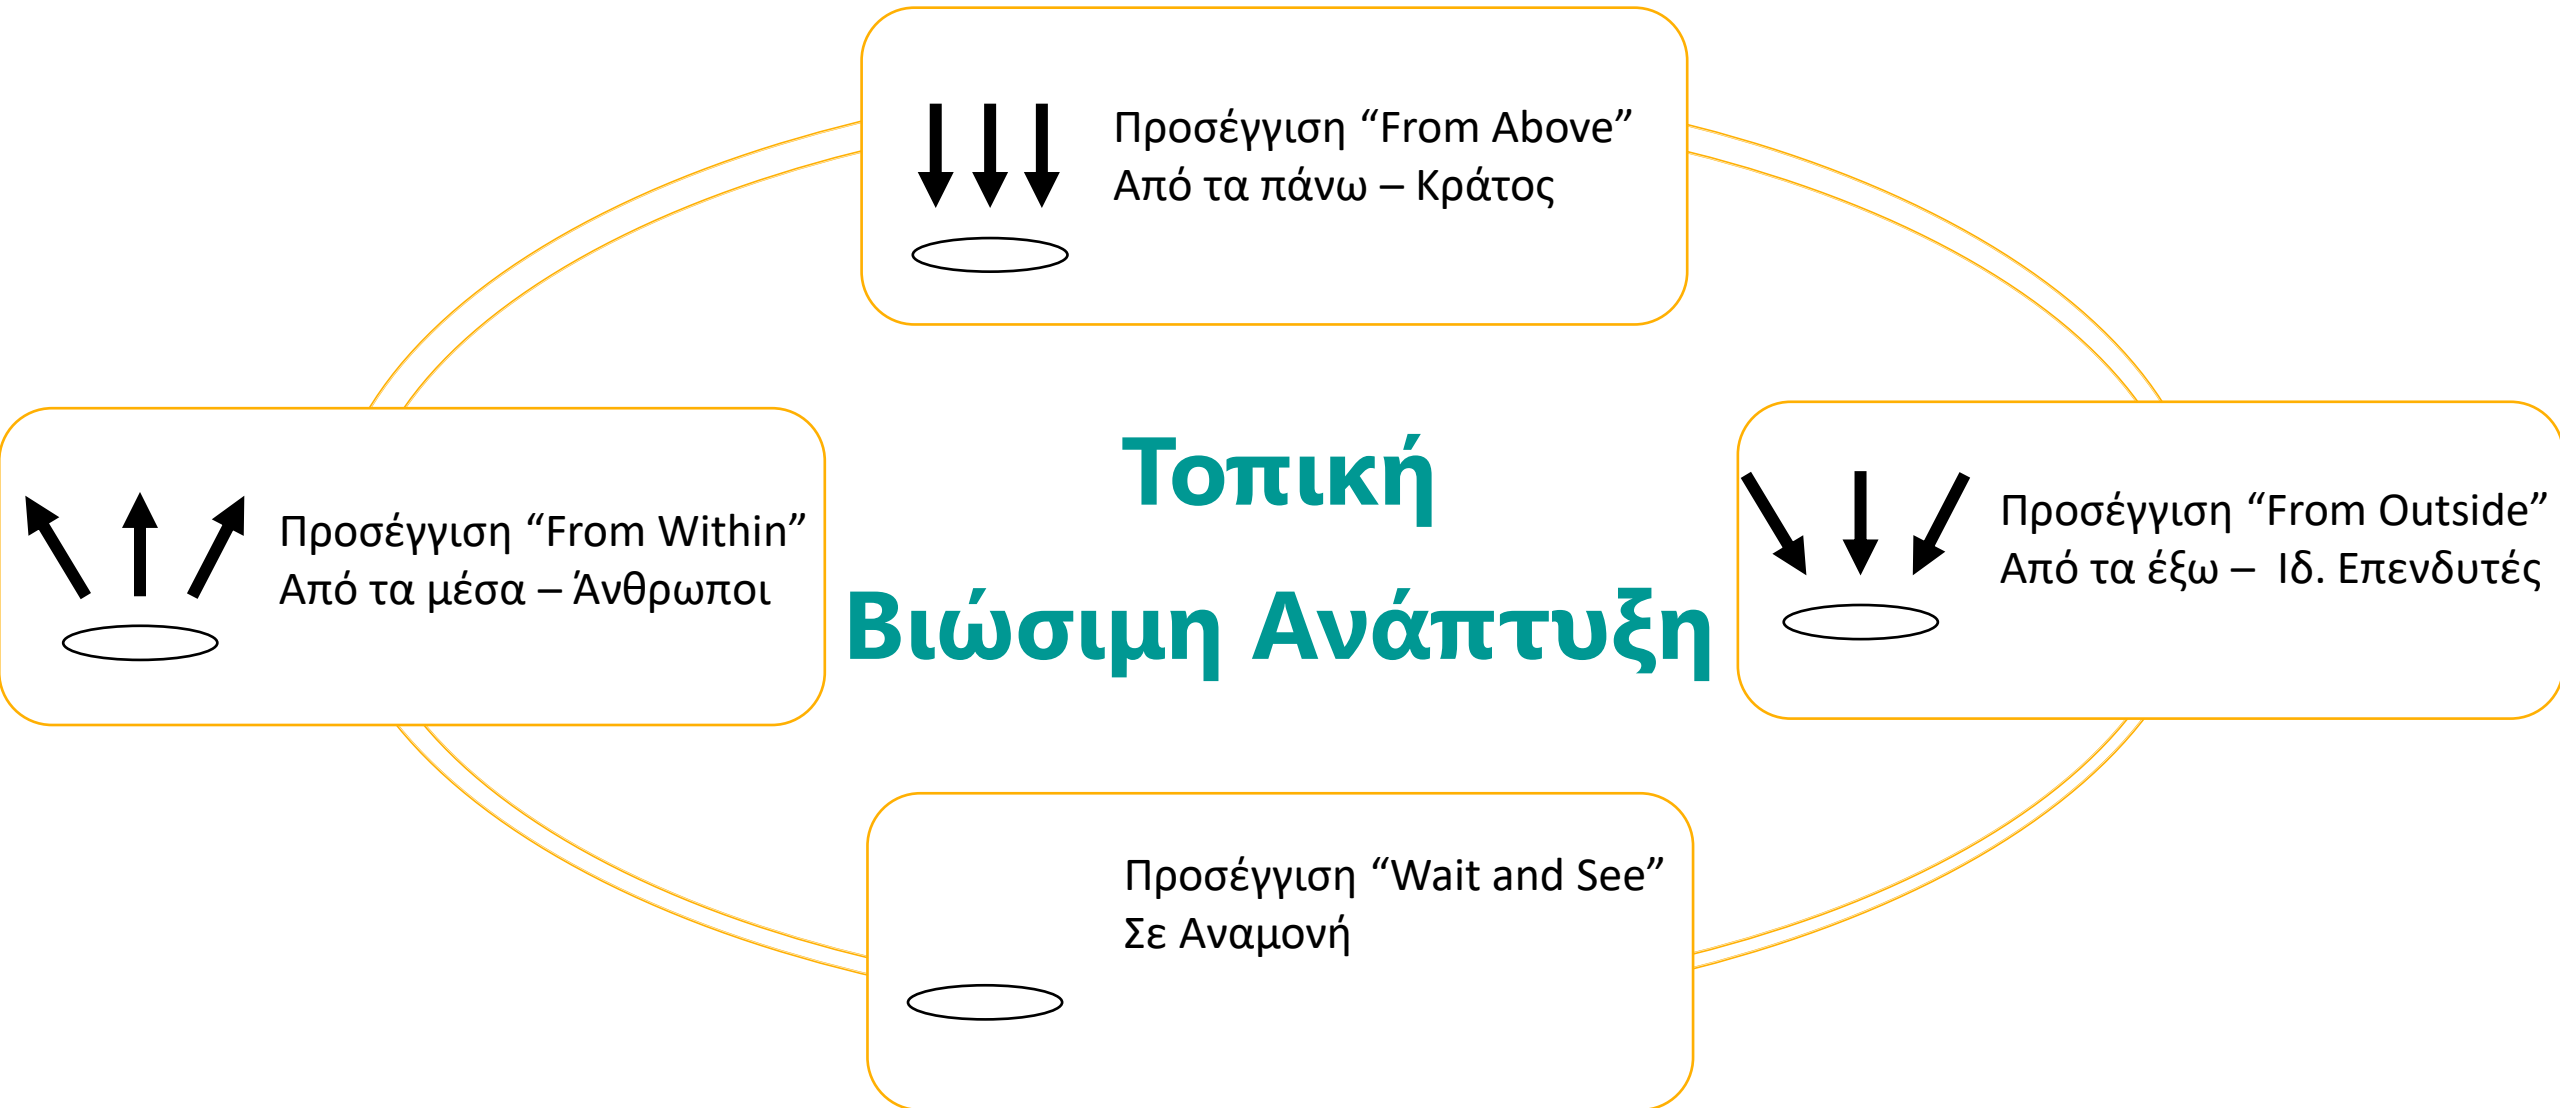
Προσέγγιση “From Above”
Από τα πάνω – Κράτος

Προσέγγιση “From Within”
Από τα μέσα – Άνθρωποι

Τοπική
Βιώσιμη Ανάπτυξη

Προσέγγιση “From Outside”
Από τα έξω – Ιδ. Επενδυτές

Προσέγγιση “Wait and See”
Σε Αναμονή